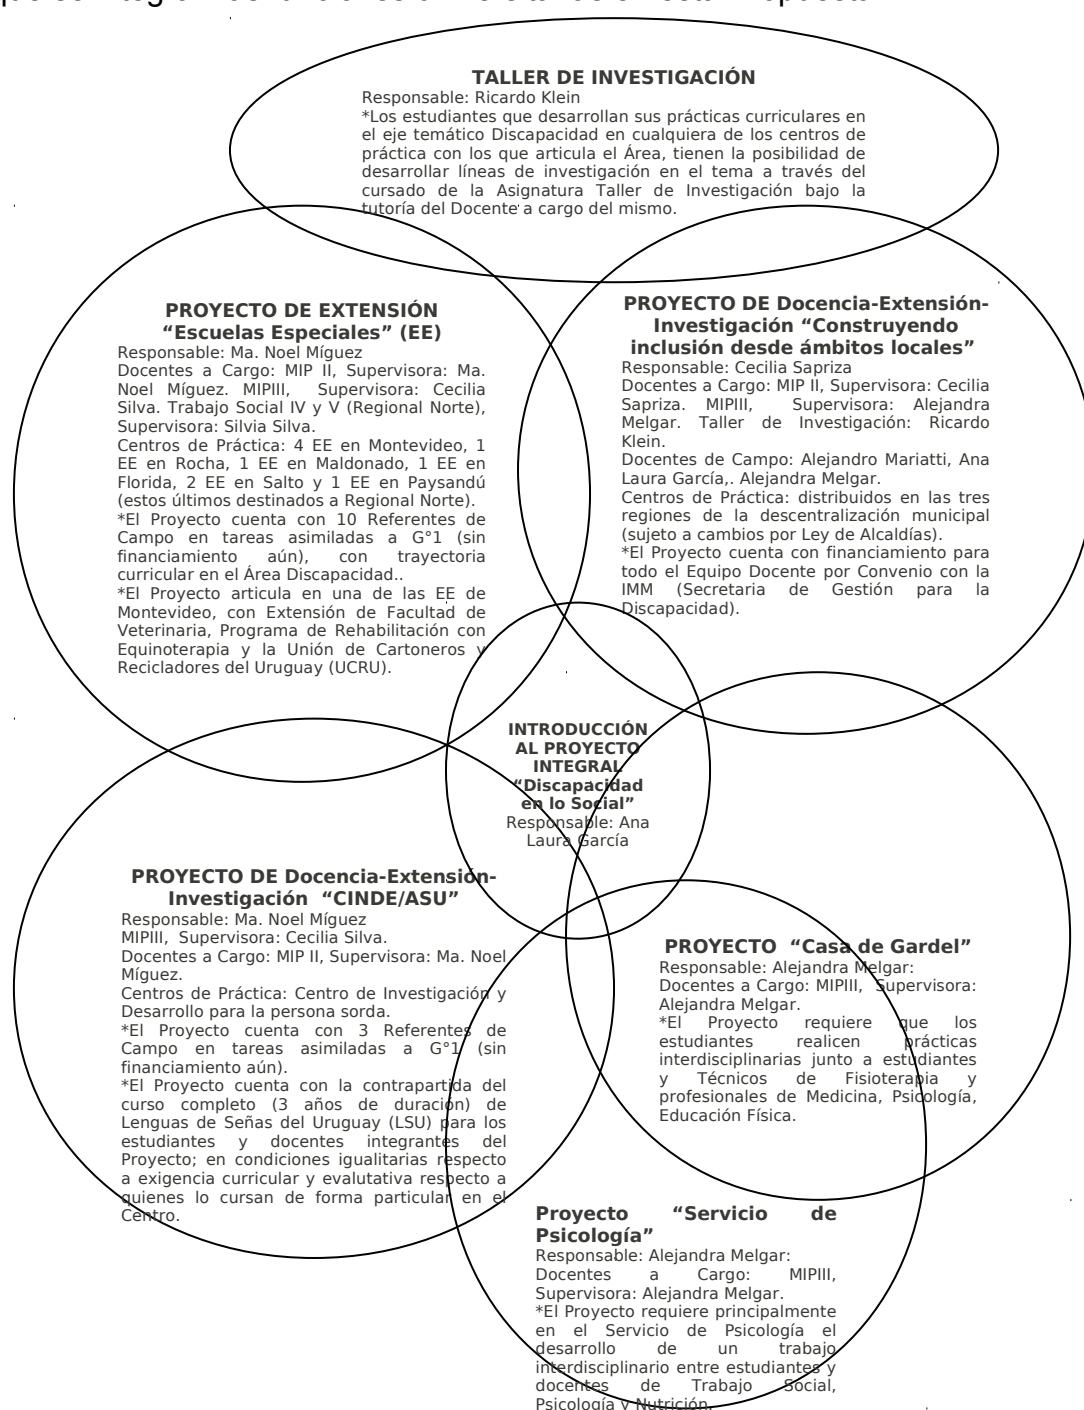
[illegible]

TALLER DE INVESTIGACIÓN
Responsable: Ricardo Klein
*Los estudiantes que desarrollan sus prácticas curriculares en el eje temático Discapacidad en cualquiera de los centros de práctica con los que articula el Área, tienen la posibilidad de desarrollar líneas de investigación en el tema a través del cursado de la Asignatura Taller de Investigación bajo la tutoría del Docente a cargo del mismo.

PROYECTO DE EXTENSIÓN
"Escuelas Especiales" (EE)
Responsable: Ma. Noel Míguez
Docentes a Cargo: MIP II, Supervisora: Ma. Noel Míguez. MIPIII, Supervisora: Cecilia Silva. Trabajo Social IV y V (Regional Norte), Supervisora: Silvia Silva.
Centros de Práctica: 4 EE en Montevideo, 1 EE en Rocha, 1 EE en Maldonado, 1 EE en Florida, 2 EE en Salto y 1 EE en Paysandú (estos últimos destinados a Regional Norte).
*El Proyecto cuenta con 10 Referentes de Campo en tareas asimiladas a G°1 (sin financiamiento aún), con trayectoria curricular en el Área Discapacidad..
*El Proyecto articula en una de las EE de Montevideo, con Extensión de Facultad de Veterinaria, Programa de Rehabilitación con Equinoterapia y la Unión de Cartoneros y Recicladores del Uruguay (UCRU).

PROYECTO DE Docencia-Extensión-Investigación "Construyendo inclusión desde ámbitos locales"
Responsable: Cecilia Sapriza
Docentes a Cargo: MIP II, Supervisora: Cecilia Sapriza. MIPIII, Supervisora: Alejandra Melgar. Taller de Investigación: Ricardo Klein.
Docentes de Campo: Alejandro Mariatti, Ana Laura García,. Alejandra Melgar.
Centros de Práctica: distribuidos en las tres regiones de la descentralización municipal (sujeto a cambios por Ley de Alcaldías).
*El Proyecto cuenta con financiamiento para todo el Equipo Docente por Convenio con la IMM (Secretaria de Gestión para la Discapacidad).

INTRODUCCIÓN AL PROYECTO INTEGRAL "Discapacidad en lo Social"
Responsable: Ana Laura García

PROYECTO DE Docencia-Extensión-Investigación "CINDE/ASU"
Responsable: Ma. Noel Míguez
MIPIII, Supervisora: Cecilia Silva.
Docentes a Cargo: MIP II, Supervisora: Ma. Noel Míguez.
Centros de Práctica: Centro de Investigación y Desarrollo para la persona sorda.
*El Proyecto cuenta con 3 Referentes de Campo en tareas asimiladas a G°1 (sin financiamiento aún).
*El Proyecto cuenta con la contrapartida del curso completo (3 años de duración) de Lenguas de Señas del Uruguay (LSU) para los estudiantes y docentes integrantes del Proyecto; en condiciones igualitarias respecto a exigencia curricular y evalutativa respecto a quienes lo cursan de forma particular en el Centro.

PROYECTO "Casa de Gardel"
Responsable: Alejandra Melgar:
Docentes a Cargo: MIPIII, Supervisora: Alejandra Melgar.
*El Proyecto requiere que los estudiantes realicen prácticas interdisciplinarias junto a estudiantes y Técnicos de Fisioterapia y profesionales de Medicina, Psicología, Educación Física.

Proyecto "Servicio de Psicología"
Responsable: Alejandra Melgar:
Docentes a Cargo: MIPIII, Supervisora: Alejandra Melgar.
*El Proyecto requiere principalmente en el Servicio de Psicología el desarrollo de un trabajo interdisciplinario entre estudiantes y docentes de Trabajo Social, Psicología y Nutrición.